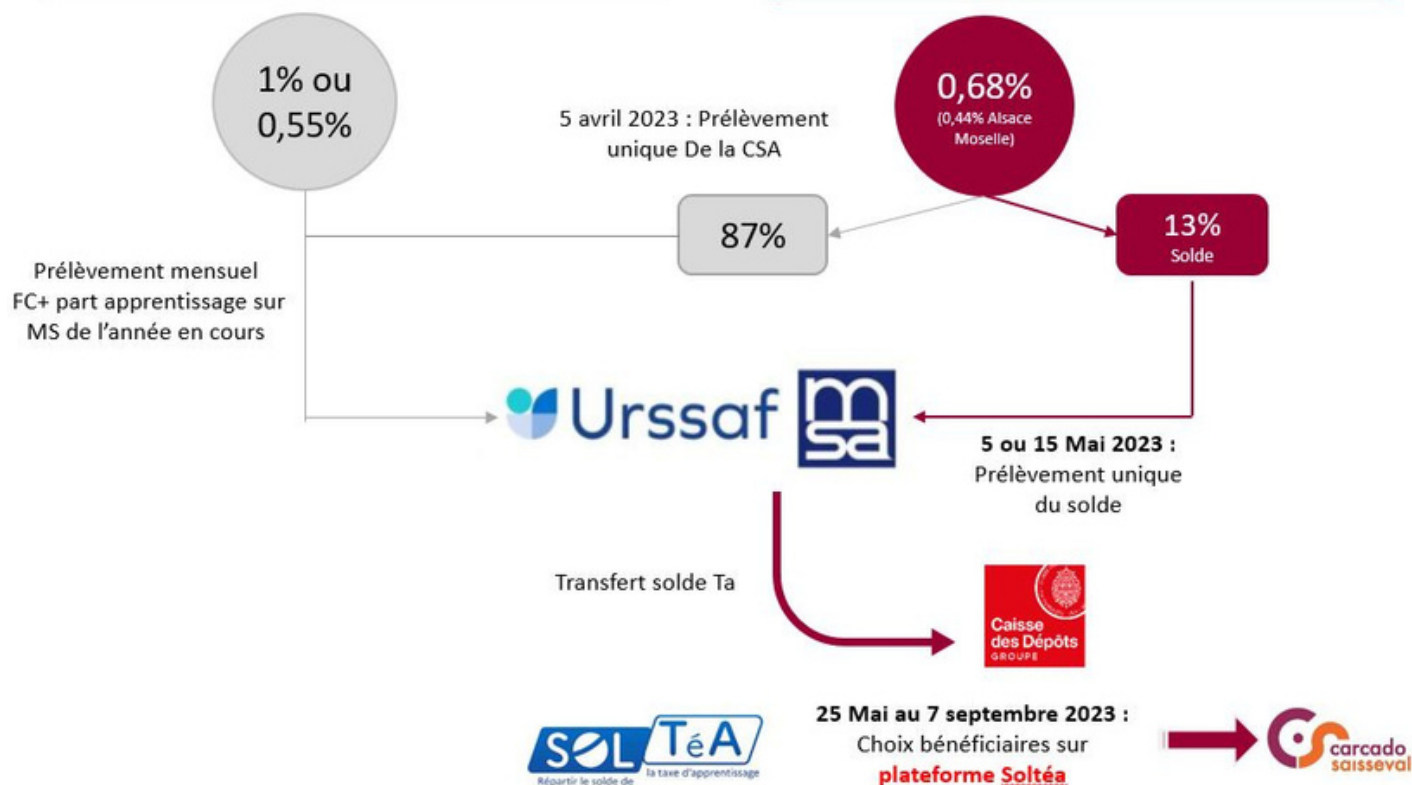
1% ou 0,55%

5 avril 2023 : Prélèvement unique De la CSA

0,68%
(0,44% Alsace Moselle)

87%

13%
Solde

Prélèvement mensuel FC+ part apprentissage sur MS de l'année en cours

Urssaf

msa

5 ou 15 Mai 2023 :
Prélèvement unique du solde

Transfert solde Ta

Caisse des Dépôts
GROUPE

SOL TéA
Répartir le solde de la taxe d'apprentissage

25 Mai au 7 septembre 2023 :
Choix bénéficiaires sur
plateforme Soltéa

carcado saisseval